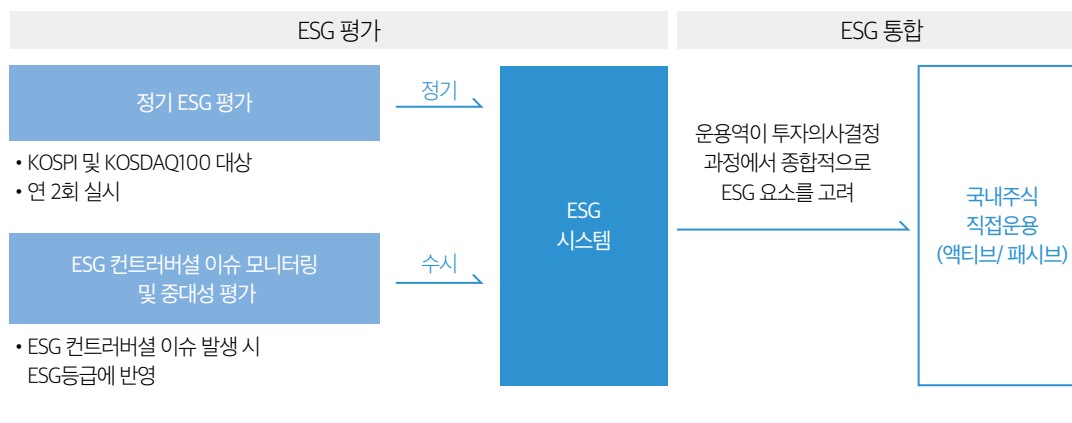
ESG 평가

ESG 통합

정기 ESG 평가

• KOSPI 및 KOSDAQ100 대상
• 연 2회 실시

ESG 컨트러버셜 이슈 모니터링 및 중대성 평가

• ESG 컨트러버셜 이슈 발생 시 ESG등급에 반영

정기

수시

ESG 시스템

운용역이 투자의사결정 과정에서 종합적으로 ESG 요소를 고려

국내주식 직접운용 (액티브/ 패시브)